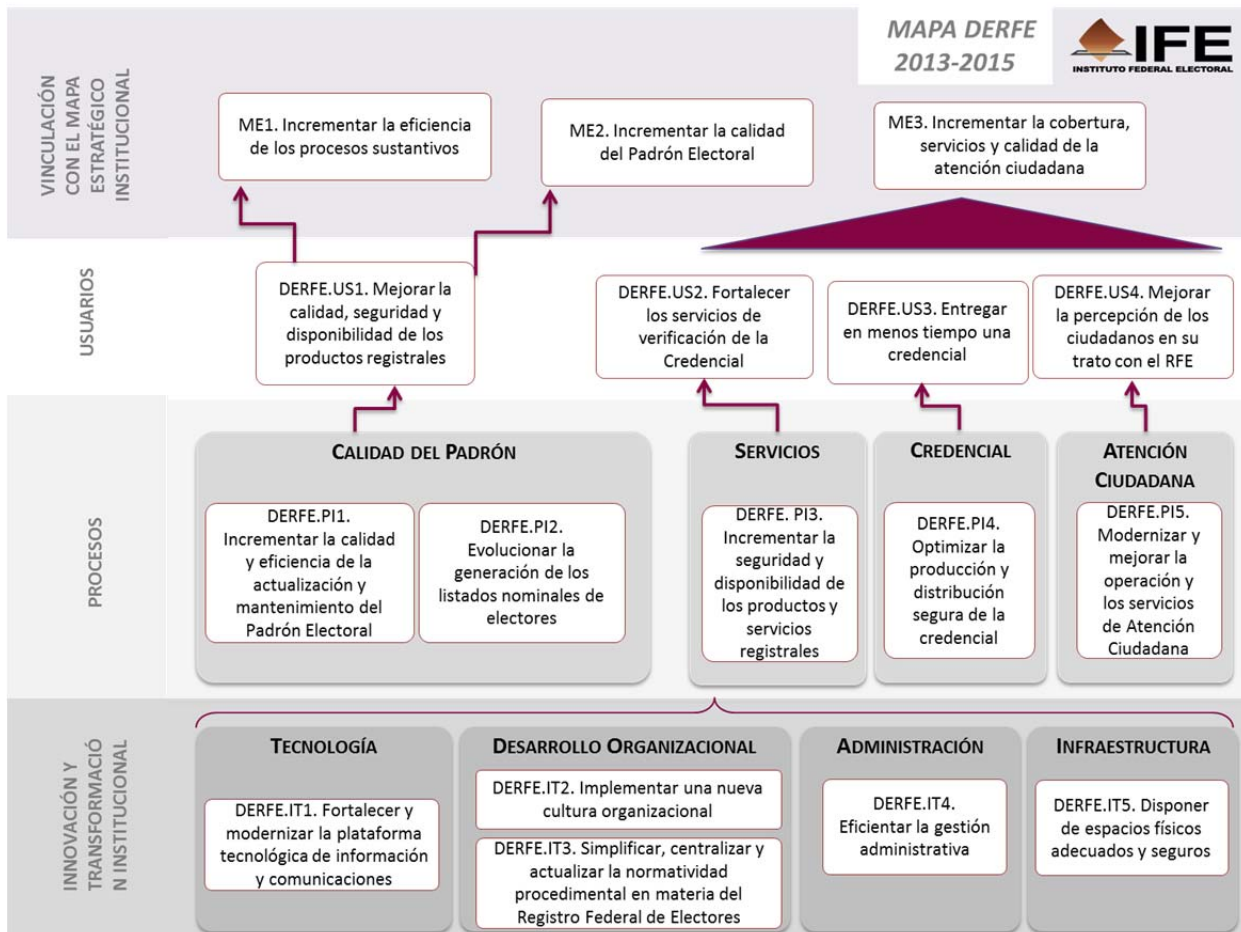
MAPA DERFE 2013-2015

IFE INSTITUTO FEDERAL ELECTORAL

VINCULACIÓN CON EL MAPA ESTRATÉGICO INSTITUCIONAL

ME1. Incrementar la eficiencia de los procesos sustantivos

ME2. Incrementar la calidad del Padrón Electoral

ME3. Incrementar la cobertura, servicios y calidad de la atención ciudadana

USUARIOS

DERFE.US1. Mejorar la calidad, seguridad y disponibilidad de los productos registrales

DERFE.US2. Fortalecer los servicios de verificación de la Credencial

DERFE.US3. Entregar en menos tiempo una credencial

DERFE.US4. Mejorar la percepción de los ciudadanos en su trato con el RFE

PROCESOS

CALIDAD DEL PADRÓN

DERFE.PI1. Incrementar la calidad y eficiencia de la actualización y mantenimiento del Padrón Electoral

DERFE.PI2. Evolucionar la generación de los listados nominales de electores

SERVICIOS

DERFE. PI3. Incrementar la seguridad y disponibilidad de los productos y servicios registrales

CREDENCIAL

DERFE.PI4. Optimizar la producción y distribución segura de la credencial

ATENCIÓN CIUDADANA

DERFE.PI5. Modernizar y mejorar la operación y los servicios de Atención Ciudadana

INNOVACIÓN Y TRANSFORMACIÓN INSTITUCIONAL

TECNOLOGÍA

DERFE.IT1. Fortalecer y modernizar la plataforma tecnológica de información y comunicaciones

DESARROLLO ORGANIZACIONAL

DERFE.IT2. Implementar una nueva cultura organizacional

DERFE.IT3. Simplificar, centralizar y actualizar la normatividad procedimental en materia del Registro Federal de Electores

ADMINISTRACIÓN

DERFE.IT4. Eficientar la gestión administrativa

INFRAESTRUCTURA

DERFE.IT5. Disponer de espacios físicos adecuados y seguros